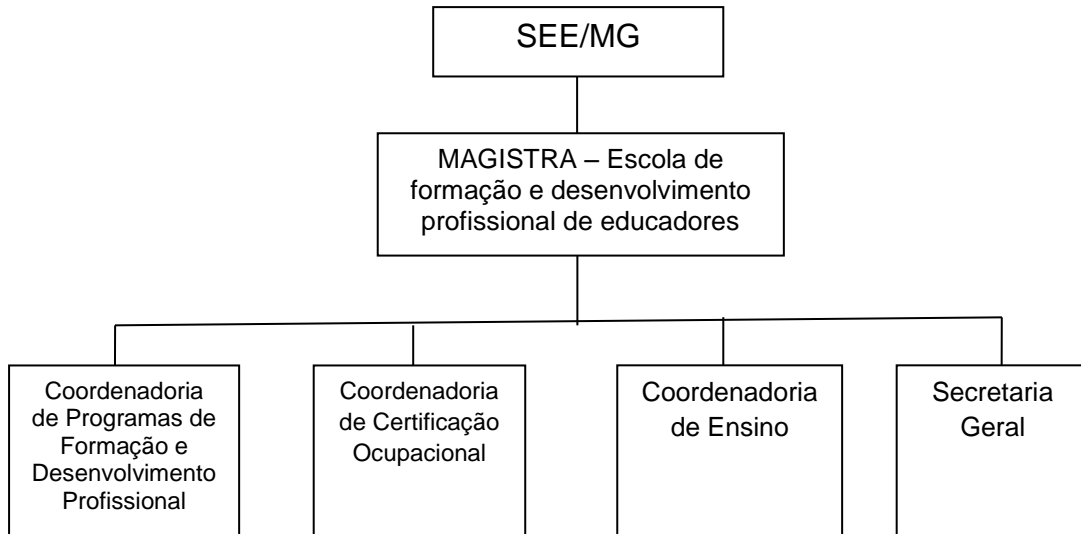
SEE/MG

MAGISTRA – Escola de formação e desenvolvimento profissional de educadores

Coordenadoria de Programas de Formação e Desenvolvimento Profissional

Coordenadoria de Certificação Ocupacional

Coordenadoria de Ensino

Secretaria Geral